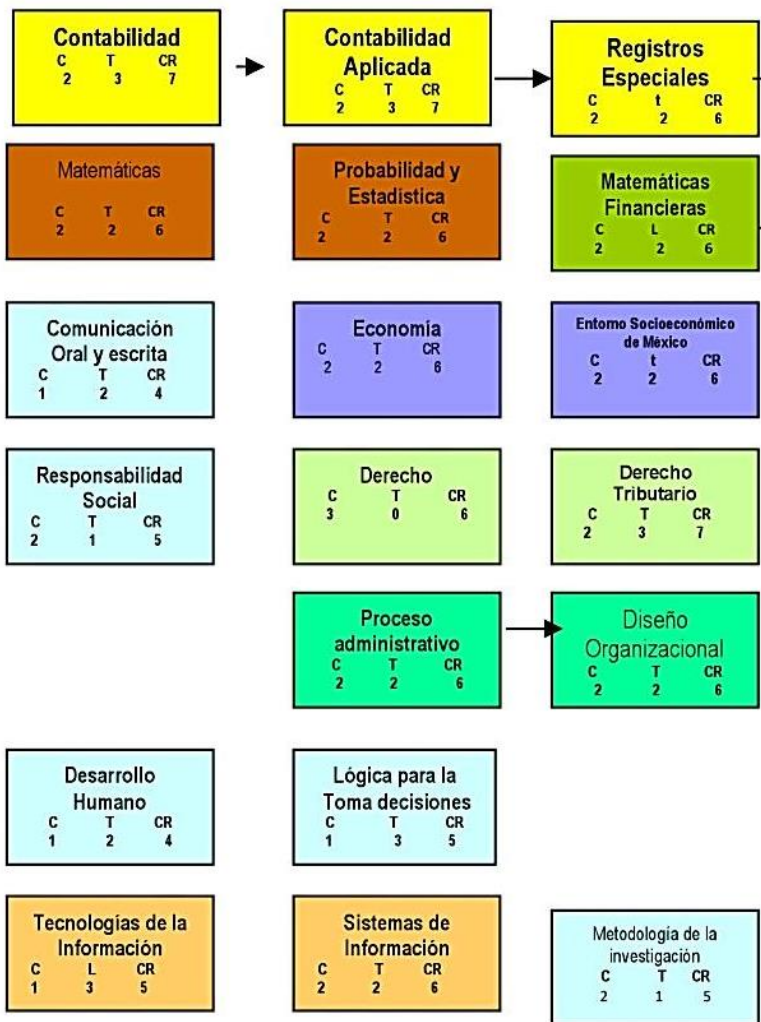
Contabilidad
C T CR
2 3 7

Contabilidad Aplicada
C T CR
2 3 7

Registros Especiales
C t CR
2 2 6

Matemáticas
C T CR
2 2 6

Probabilidad y Estadística
C T CR
2 2 6

Matemáticas Financieras
C L CR
2 2 6

Comunicación Oral y escrita
C T CR
1 2 4

Economía
C T CR
2 2 6

Entorno Socioeconómico de México
C t CR
2 2 6

Responsabilidad Social
C T CR
2 1 5

Derecho
C T CR
3 0 6

Derecho Tributario
C T CR
2 3 7

Proceso administrativo
C T CR
2 2 6

Diseño Organizacional
C T CR
2 2 6

Desarrollo Humano
C T CR
1 2 4

Lógica para la Toma decisiones
C T CR
1 3 5

Tecnologías de la Información
C L CR
1 3 5

Sistemas de Información
C T CR
2 2 6

Metodología de la investigación
C T CR
2 1 5